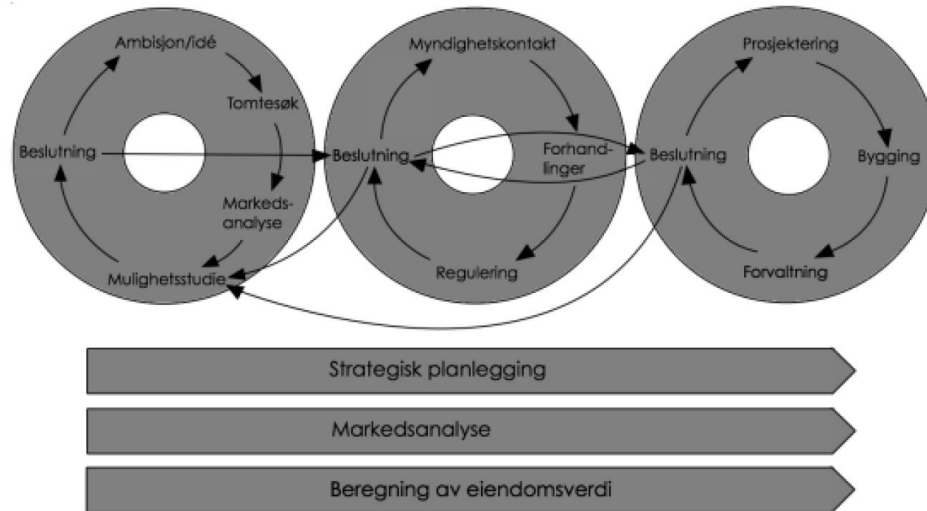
Ambisjon/idé
Tomtesøk
Beslutning
Markedsanalyse
Mulighetsstudie

Myndighetskontakt
Beslutning
Forhandlinger
Regulering

Prosjektering
Beslutning
Bygging
Forvaltning

Strategisk planlegging

Markedsanalyse

Beregning av eiendomsverdi